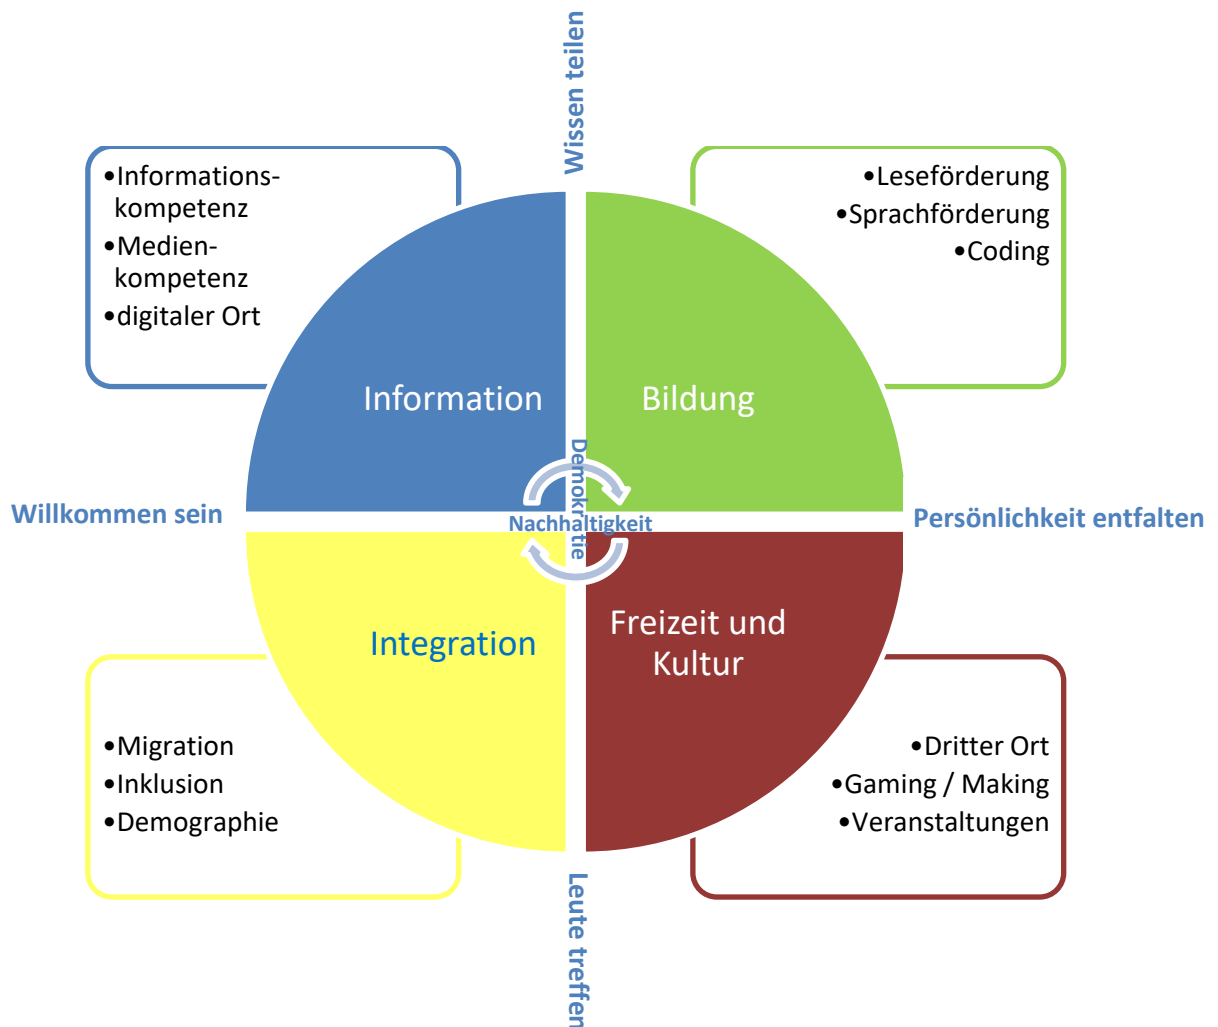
Wissen teilen

•Informationskompetenz
•Medienkompetenz
•digitaler Ort

•Leseförderung
•Sprachförderung
•Coding

Information

Bildung

Demokratie

Willkommen sein

Nachhaltigkeit

Persönlichkeit entfalten

Integration

Freizeit und Kultur

•Migration
•Inklusion
•Demographie

•Dritter Ort
•Gaming / Making
•Veranstaltungen

Leute treffen